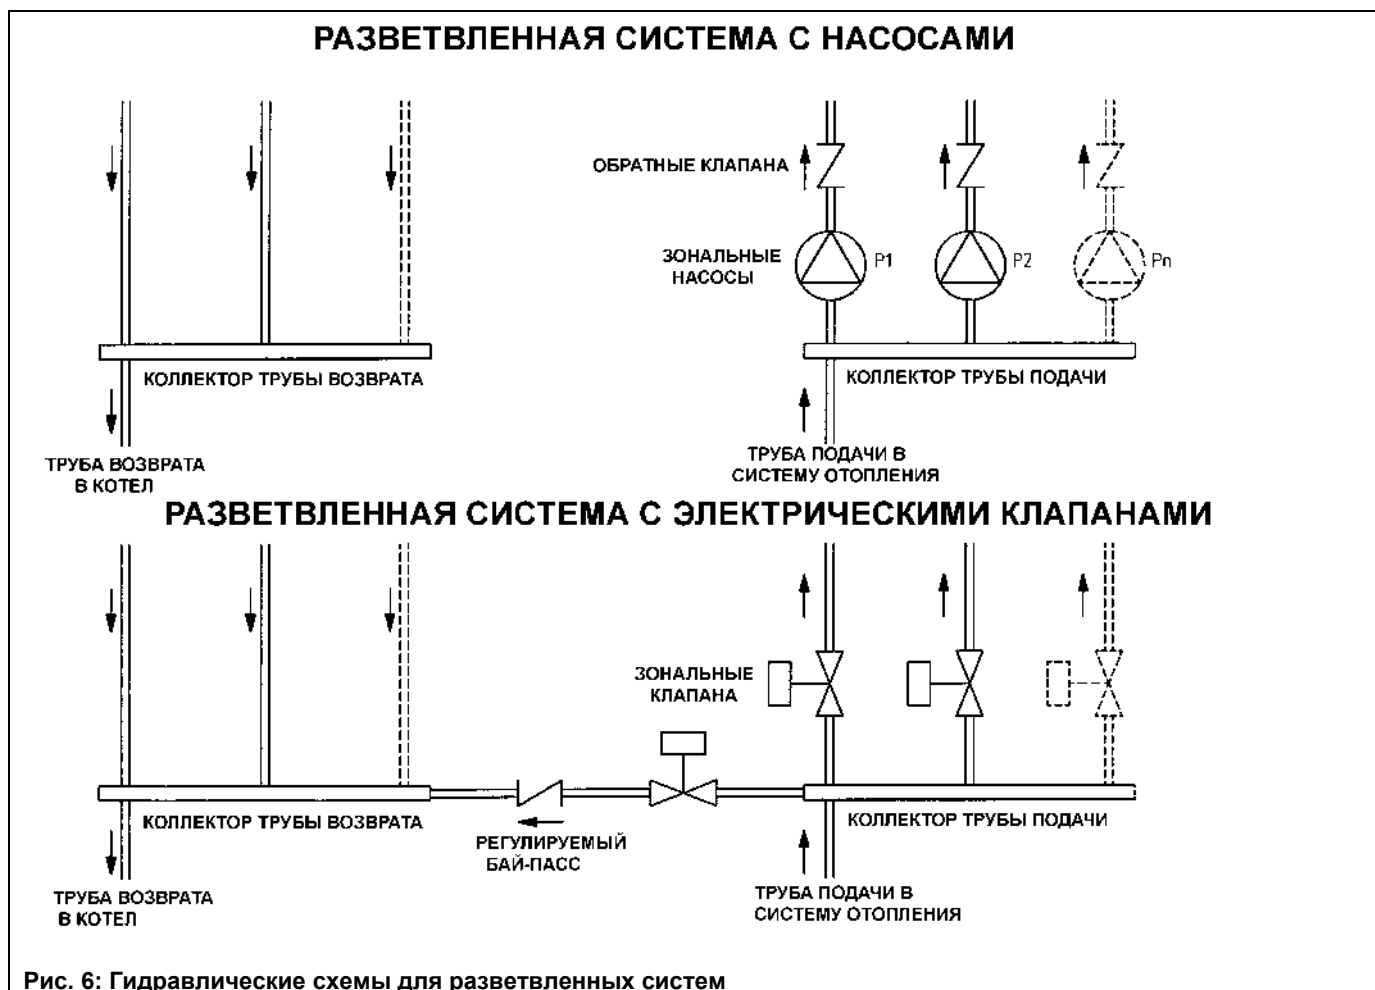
РАЗВЕТВЛЕННАЯ СИСТЕМА С НАСОСАМИ

ОБРАТНЫЕ КЛАПАНА

ЗОНАЛЬНЫЕ НАСОСЫ

P1

P2

Pn

КОЛЛЕКТОР ТРУБЫ ВОЗВРАТА

КОЛЛЕКТОР ТРУБЫ ПОДАЧИ

ТРУБА ВОЗВРАТА В КОТЕЛ

ТРУБА ПОДАЧИ В СИСТЕМУ ОТОПЛЕНИЯ

РАЗВЕТВЛЕННАЯ СИСТЕМА С ЭЛЕКТРИЧЕСКИМИ КЛАПАНАМИ

ЗОНАЛЬНЫЕ КЛАПАНА

КОЛЛЕКТОР ТРУБЫ ВОЗВРАТА

РЕГУЛИРУЕМЫЙ БАЙ-ПАСС

КОЛЛЕКТОР ТРУБЫ ПОДАЧИ

ТРУБА ВОЗВРАТА В КОТЕЛ

ТРУБА ПОДАЧИ В СИСТЕМУ ОТОПЛЕНИЯ

Рис. 6: Гидравлические схемы для разветвленных систем